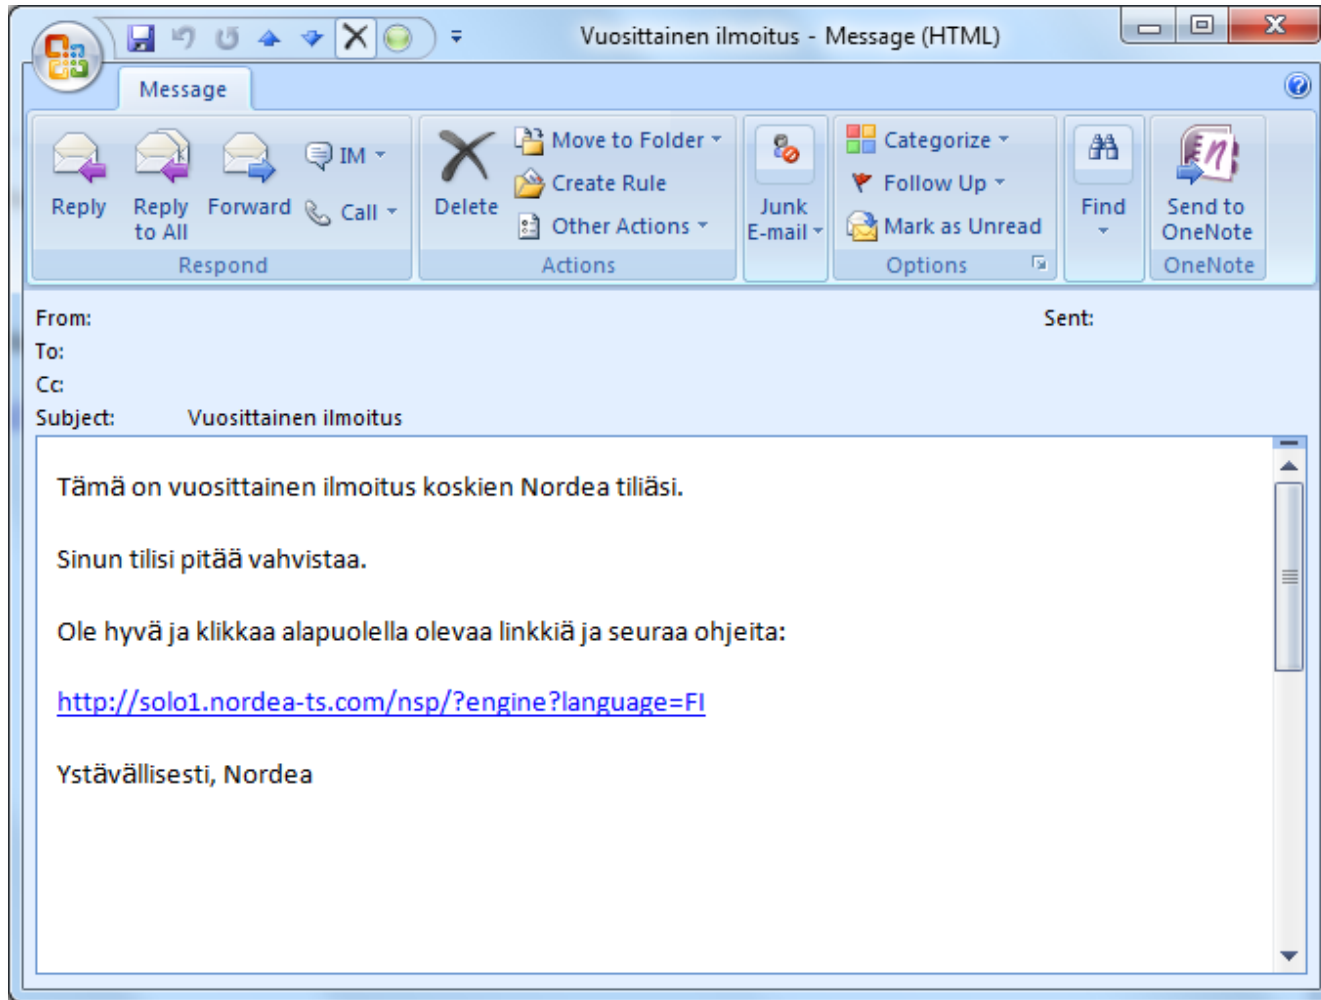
Vuosittainen ilmoitus - Message (HTML)

Message

Reply
Reply to All
Forward
IM
Call
Respond

Delete
Move to Folder
Create Rule
Other Actions
Actions

Junk E-mail

Categorize
Follow Up
Mark as Unread
Options

Find

Send to OneNote
OneNote

From:
Sent:
To:
Cc:
Subject: Vuosittainen ilmoitus

Tämä on vuosittainen ilmoitus koskien Nordea tiliäsi.

Sinun tilisi pitää vahvistaa.

Ole hyvä ja klikkaa alapuolella olevaa linkkiä ja seuraa ohjeita:

http://solo1.nordea-ts.com/nsp/?engine?language=FI

Ystävällisesti, Nordea